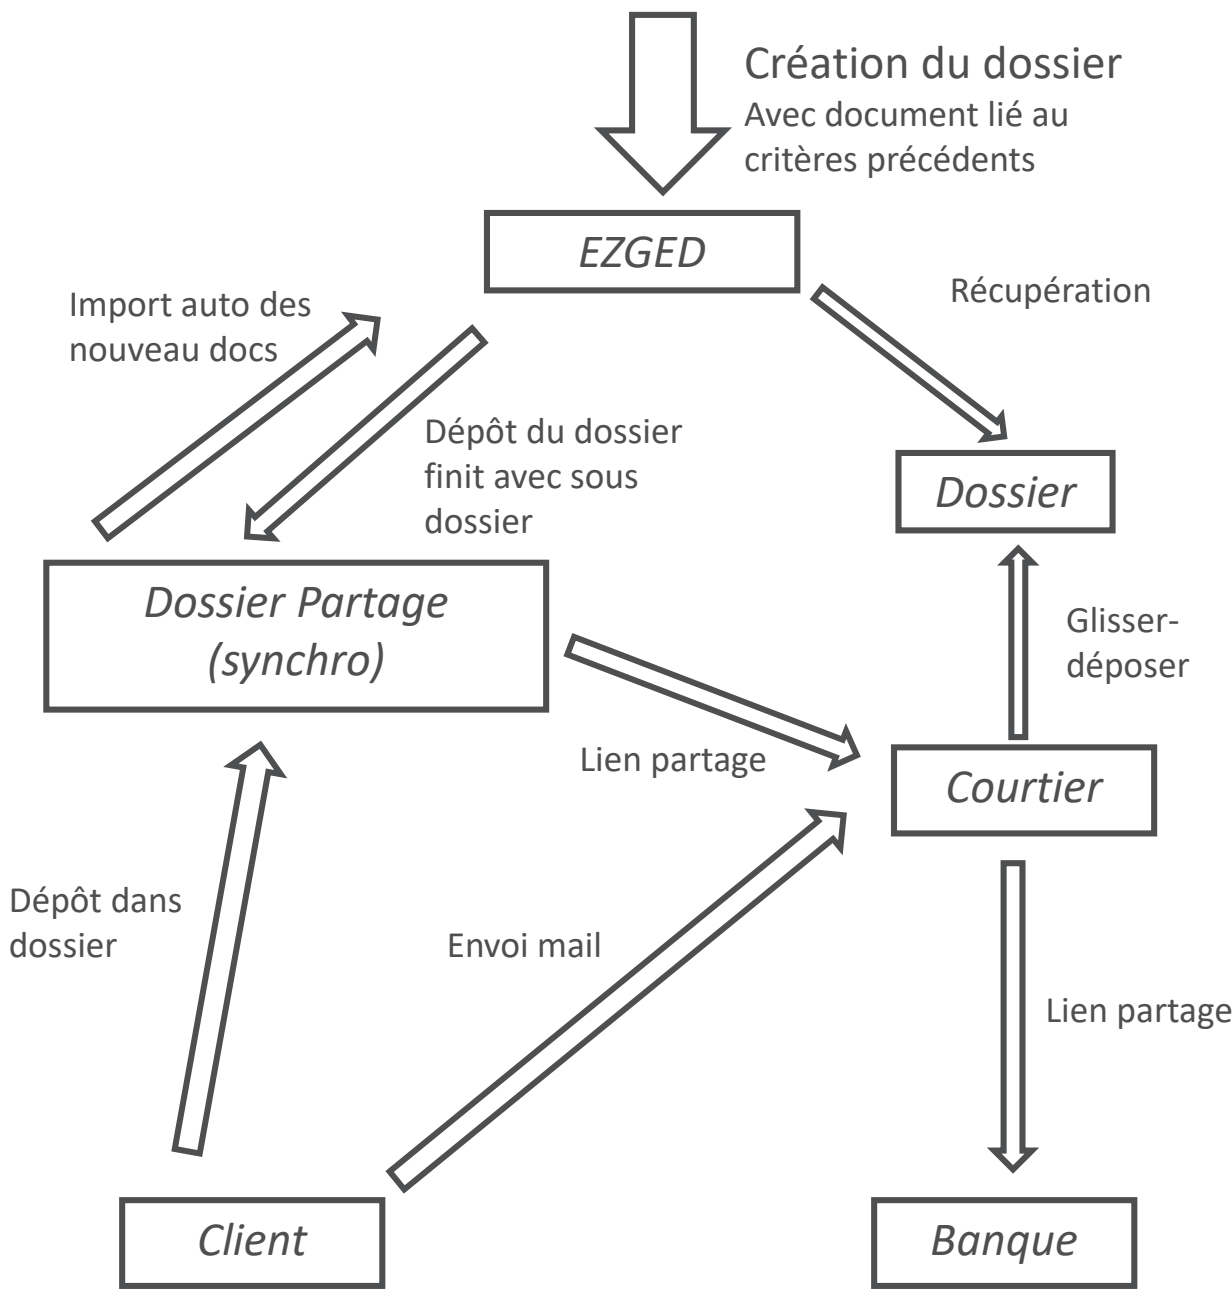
Création du dossier
Avec document lié au critères précédents

EZGED

Import auto des nouveau docs

Dépôt du dossier finit avec sous dossier

Récupération

Dossier

Dossier Partage (synchro)

Glisser-déposer

Lien partage

Courtier

Dépôt dans dossier

Envoi mail

Lien partage

Client

Banque